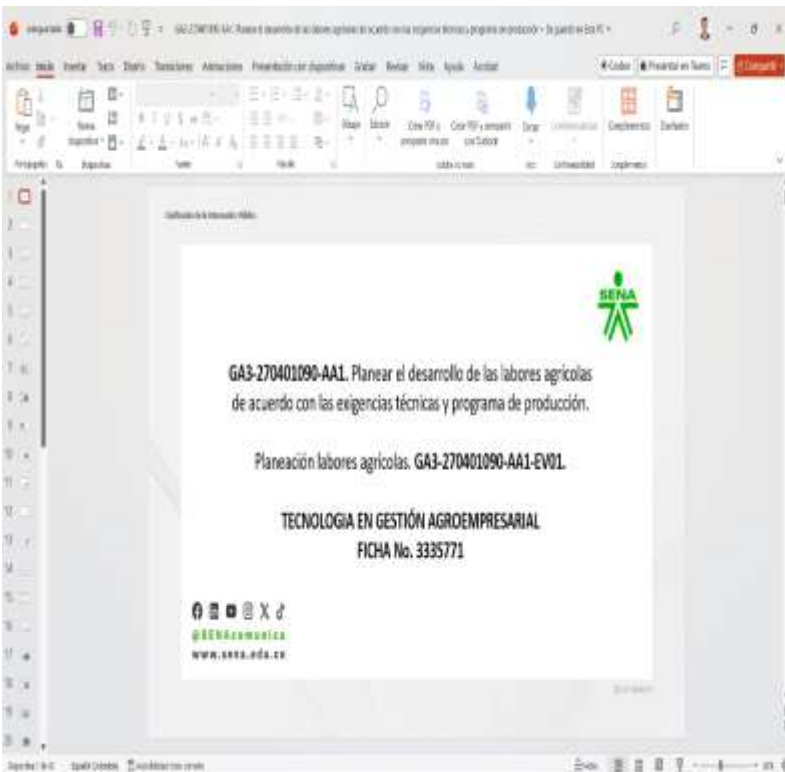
Archivo Inicio Insertar Dibujar Diseño Transiciones Animaciones Presentación con diapositivas Grabar Revisar Vista Ayuda Acrobat

Pegar Nueva diapositiva Dibujar Editar Crear PDF y compartir vínculo Crear PDF y compartir con Outlook Dictar Confidencialidad Complementos Diseñador

Portapapeles Diapositivas Fuente Párrafo Adobe Acrobat Voz Confidencialidad Complementos

Clasificación de la Información: Pública

SENA

GA3-270401090-AA1. Planear el desarrollo de las labores agrícolas de acuerdo con las exigencias técnicas y programa de producción.

Planeación labores agrícolas. GA3-270401090-AA1-EV01.

TECNOLOGIA EN GESTIÓN AGROEMPRESARIAL
FICHA No. 3335771

@SENAComunica
www.sena.edu.co

Diapositiva 1 de 6 Español (Colombia) Accesibilidad: todo correcto